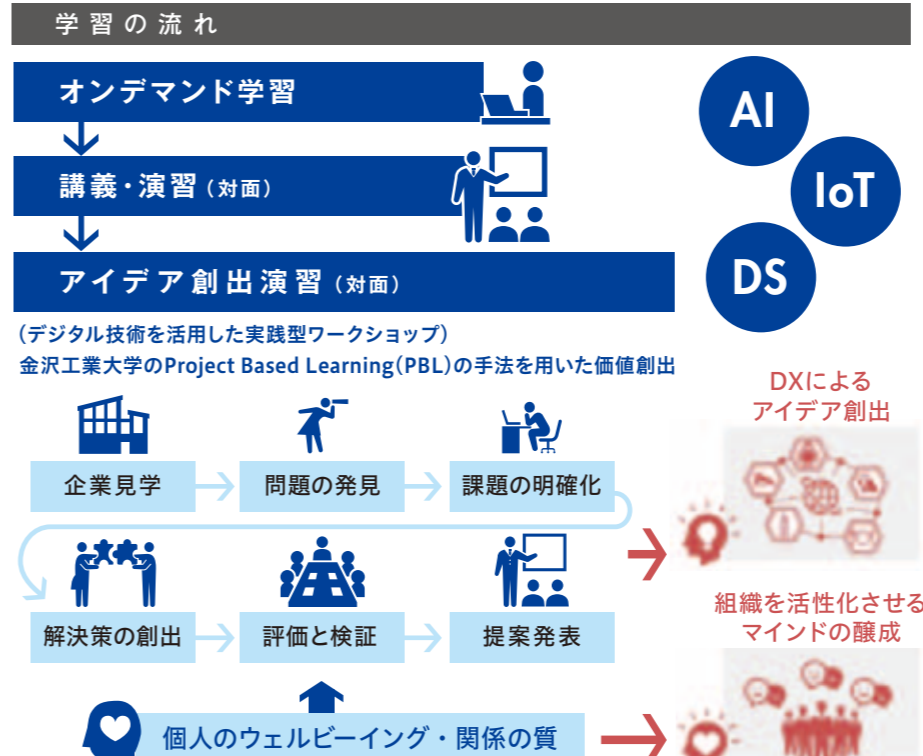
学習の流れ

オンデマンド学習

講義・演習（対面）

アイデア創出演習（対面）

（デジタル技術を活用した実践型ワークショップ）
金沢工業大学のProject Based Learning（PBL）の手法を用いた価値創出

AI
IoT
DS

企業見学
問題の発見
課題の明確化
解決策の創出
評価と検証
提案発表

個人のウェルビーイング・関係の質

DXによるアイデア創出

組織を活性化させるマインドの醸成